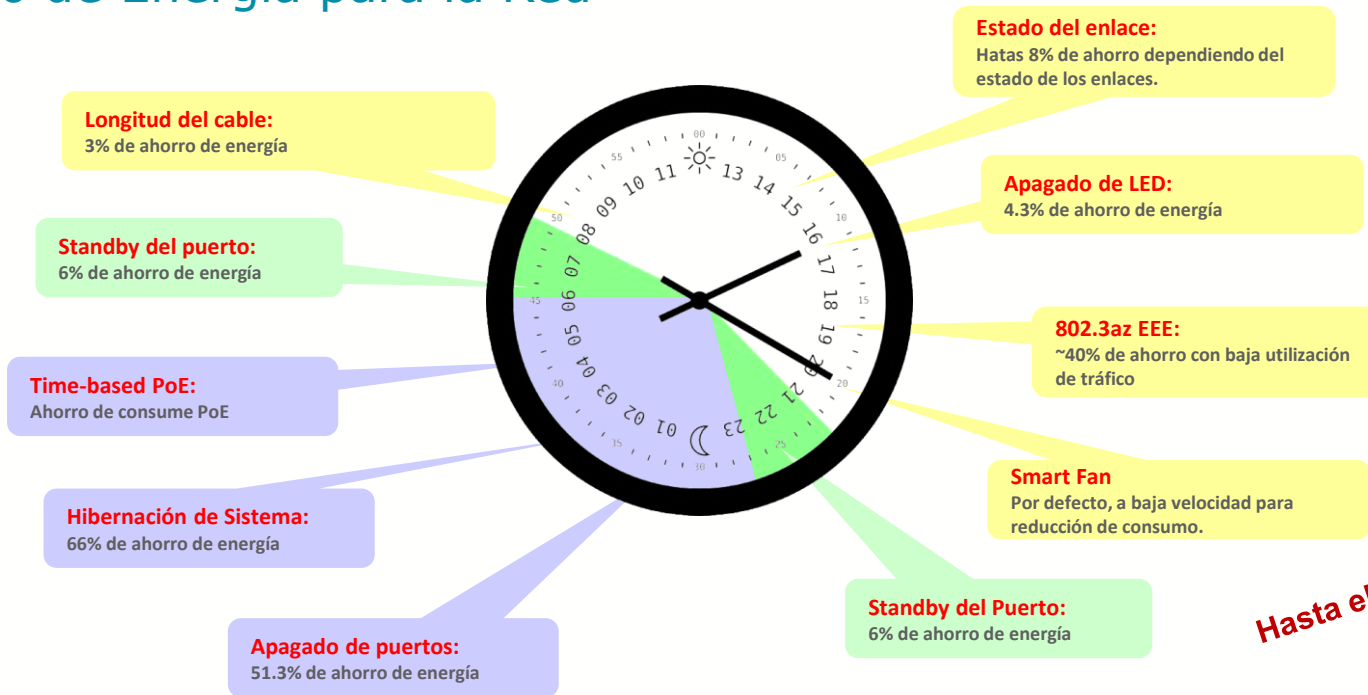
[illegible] de Energía para la Red

Estado del enlace:
Hatas 8% de ahorro dependiendo del estado de los enlaces.

Longitud del cable:
3% de ahorro de energía

Apagado de LED:
4.3% de ahorro de energía

Standby del puerto:
6% de ahorro de energía

802.3az EEE:
~40% de ahorro con baja utilización de tráfico

Time-based PoE:
Ahorro de consume PoE

Smart Fan
Por defecto, a baja velocidad para reducción de consumo.

Hibernación de Sistema:
66% de ahorro de energía

Standby del Puerto:
6% de ahorro de energía

Apagado de puertos:
51.3% de ahorro de energía

Hasta el

00 05 10 15 20 25 30 35 40 45 50 55
13 14 15 16 17 18 19 20 21 22 23 01 02 03 04 05 06 07 08 09 10 11